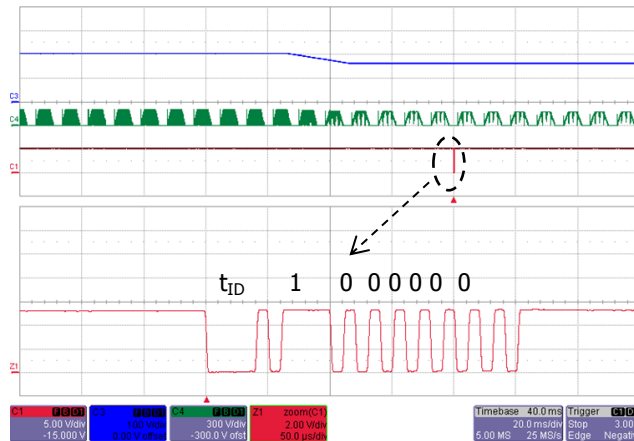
C3
C4
C1

$t_{ID}$ 1 0 0 0 0 0 0

Z1

C1 5.00 V/div -15.000 V
C3 1.00 V/div 0.03 V offset
C4 300 V/div -300.0 V ofst
Z1 zoom(C1) 2.00 V/div 50.0 µs/div
Timebase 40.0 ms 20.0 ms/div 5.00 MS 25 MS/s
Trigger Stop 3.00 Edge Negativ